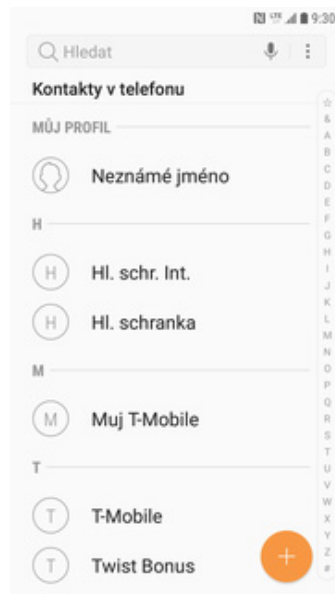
9:30

Hledat

Kontakty v telefonu

MŮJ PROFIL

Neznámé jméno

H

H Hl. schr. Int.

H Hl. schranka

M

M Muj T-Mobile

T

T T-Mobile

T Twist Bonus

☆ & A B C D E F G H I J K L M N O P Q R S T U V W X Y Z #

+